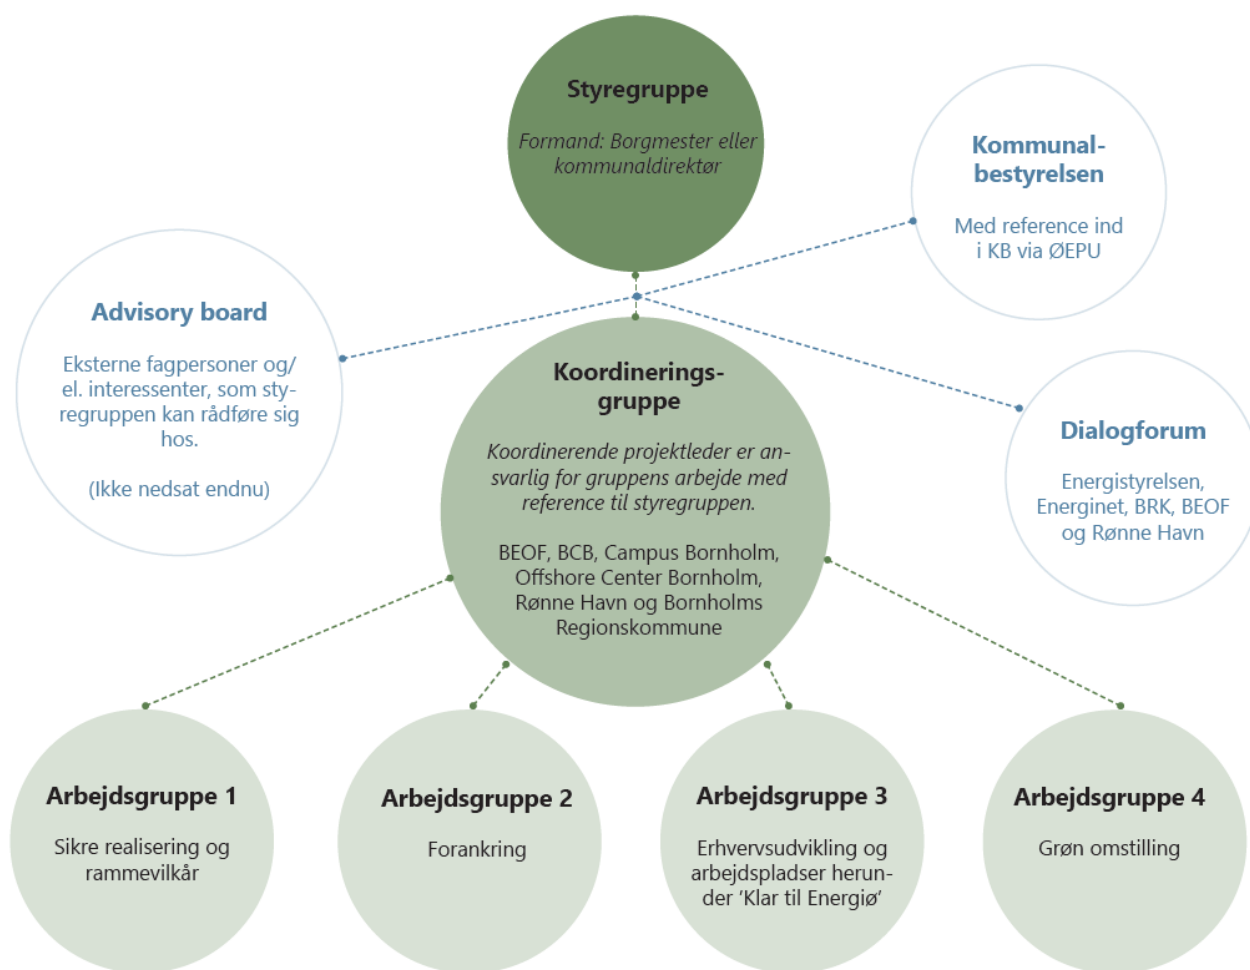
Styregruppe

Formand: Borgmester eller kommunaldirektør

Kommunalbestyrelsen

Med reference ind i KB via ØEPU

Advisory board

Eksterne fagpersoner og/ el. interessenter, som styregruppen kan rådføre sig hos.

(Ikke nedsat endnu)

Koordineringsgruppe

Koordinerende projektleder er ansvarlig for gruppens arbejde med reference til styregruppen.

BEOF, BCB, Campus Bornholm, Offshore Center Bornholm, Rønne Havn og Bornholms Regionskommune

Dialogforum

Energistyrelsen, Energinet, BRK, BEOF og Rønne Havn

Arbejdsgruppe 1

Sikre realisering og rammevilkår

Arbejdsgruppe 2

Forankring

Arbejdsgruppe 3

Erhvervsudvikling og arbejdspladser herunder 'Klar til Energiø'

Arbejdsgruppe 4

Grøn omstilling